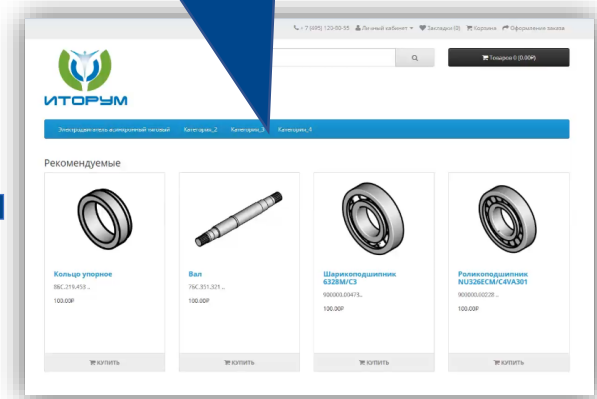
+7 (495) 120-00-55 Личный кабинет Закладки (0) Корзина Оформление заказа

ИТОРУМ

Товаров 0 (0.00₽)

Электродвигатель асинхронный тяговый Категория_2 Категория_3 Категория_4

Рекомендуемые

Кольцо упорное
8БС.219.453 ...
100.00₽
КУПИТЬ

Вал
7БС.351.321 ...
100.00₽
КУПИТЬ

Шарикоподшипник 6328M/C3
900000.00475...
100.00₽
КУПИТЬ

Роликоподшипник NU326ECM/C4VA301
900000.00228...
100.00₽
КУПИТЬ